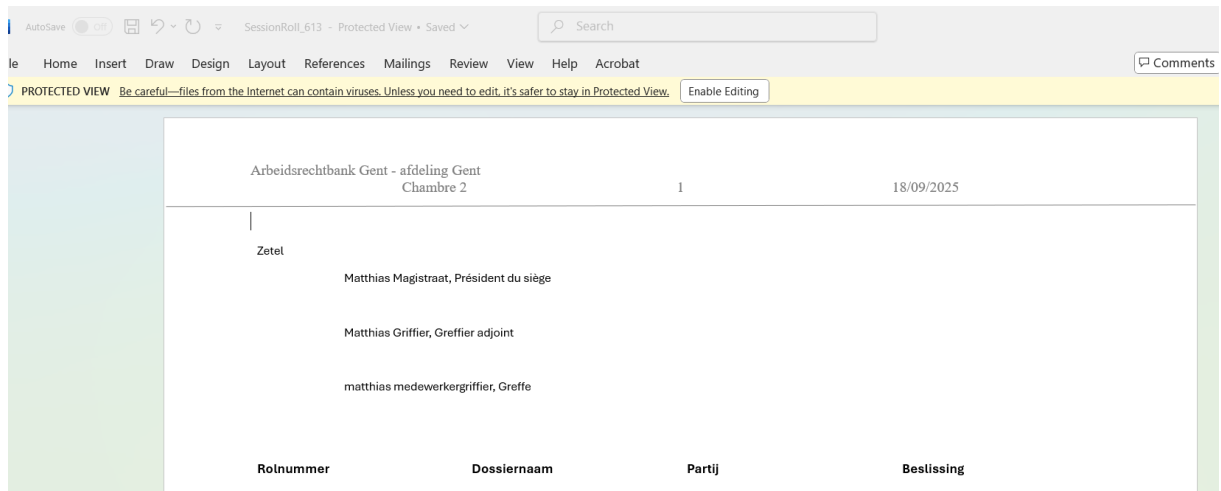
AutoSave Off SessionRoll_613 - Protected View • Saved

Search

le Home Insert Draw Design Layout References Mailings Review View Help Acrobat

Comments

PROTECTED VIEW Be careful—files from the Internet can contain viruses. Unless you need to edit, it's safer to stay in Protected View. Enable Editing

Arbeidsrechtbank Gent - afdeling Gent
Chambre 2 1 18/09/2025

Zetel

Matthias Magistraat, Président du siège

Matthias Griffier, Greffier adjoint

matthias medewerkergriffier, Greffe

| Rolnummer | Dossiernaam | Partij | Beslissing |
|---|---|---|---|